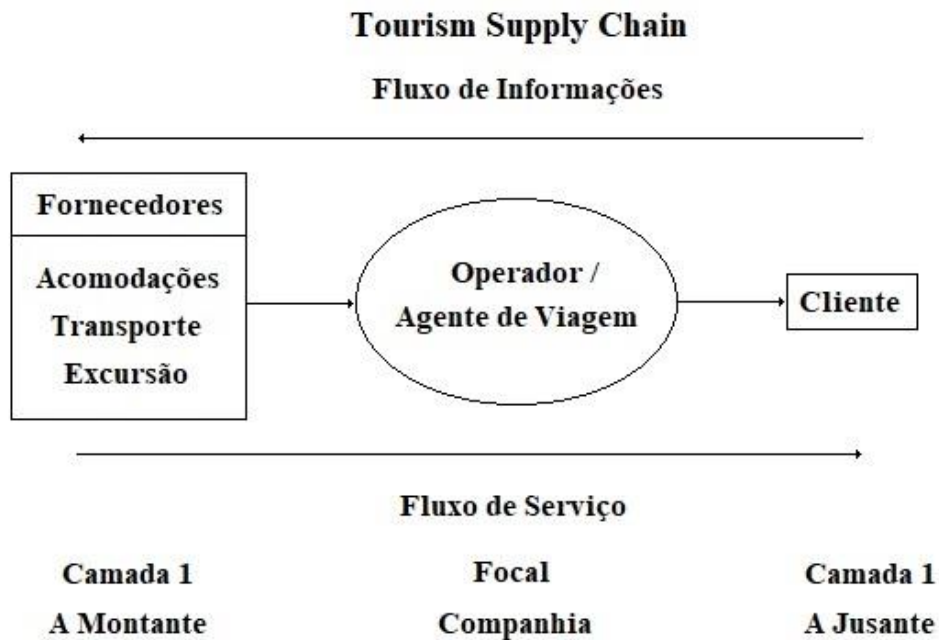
Tourism Supply Chain

Fluxo de Informações

Fornecedores

Acomodações
Transporte
Excursão

Operador /
Agente de Viagem

Cliente

Fluxo de Serviço

Camada 1
A Montante

Focal
Companhia

Camada 1
A Jusante